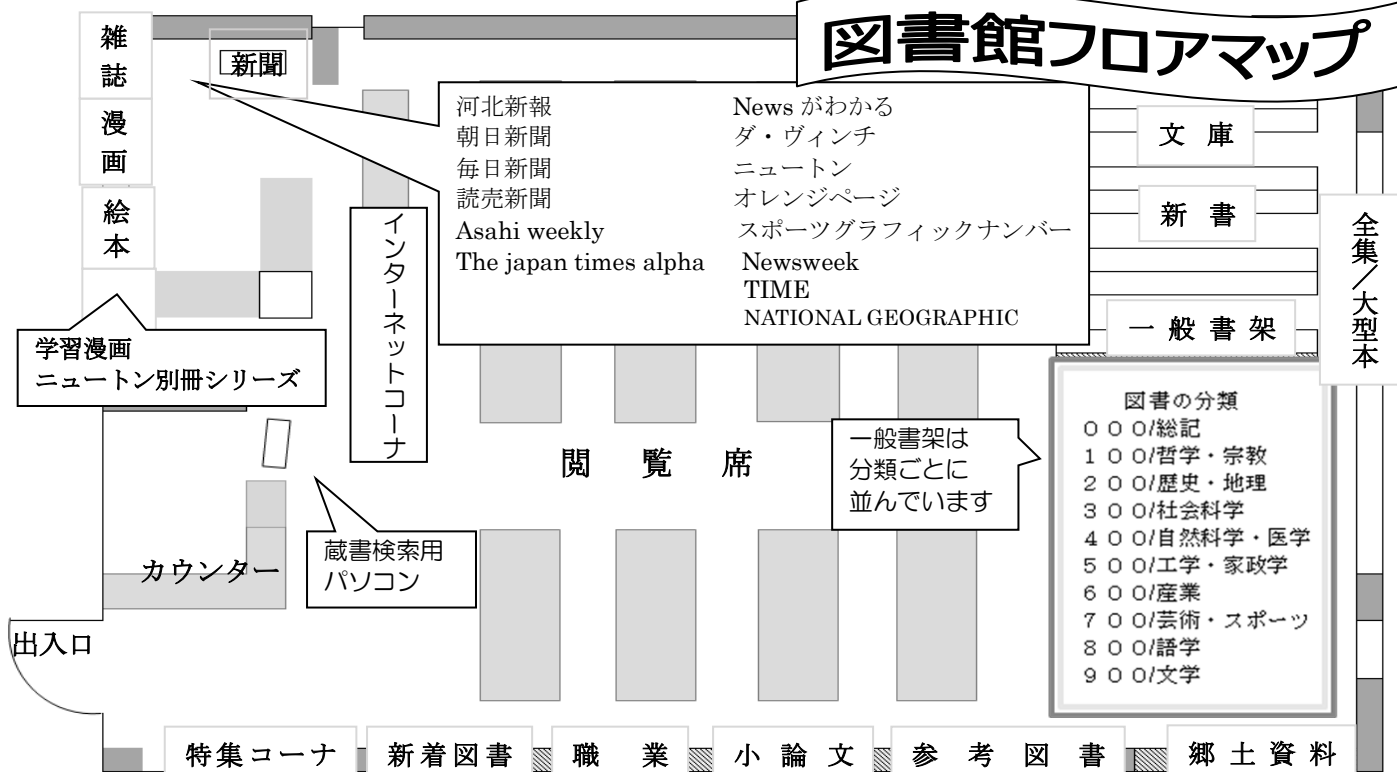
図書館フロアマップ

雑誌

新聞

漫画

絵本

河北新報
朝日新聞
毎日新聞
読売新聞
Asahi weekly
The japan times alpha

News がわかる
ダ・ヴィンチ
ニュートン
オレンジページ
スポーツグラフィックナンバー
Newsweek
TIME
NATIONAL GEOGRAPHIC

文庫

新書

全集／大型本

一般書架

インターネットコーナ

学習漫画
ニュートン別冊シリーズ

閲覧席

一般書架は
分類ごとに
並んでいます

図書の分類
000/総記
100/哲学・宗教
200/歴史・地理
300/社会科学
400/自然科学・医学
500/工学・家政学
600/産業
700/芸術・スポーツ
800/語学
900/文学

蔵書検索用
パソコン

カウンター

出入口

特集コーナ

新着図書

職業

小論文

参考図書

郷土資料